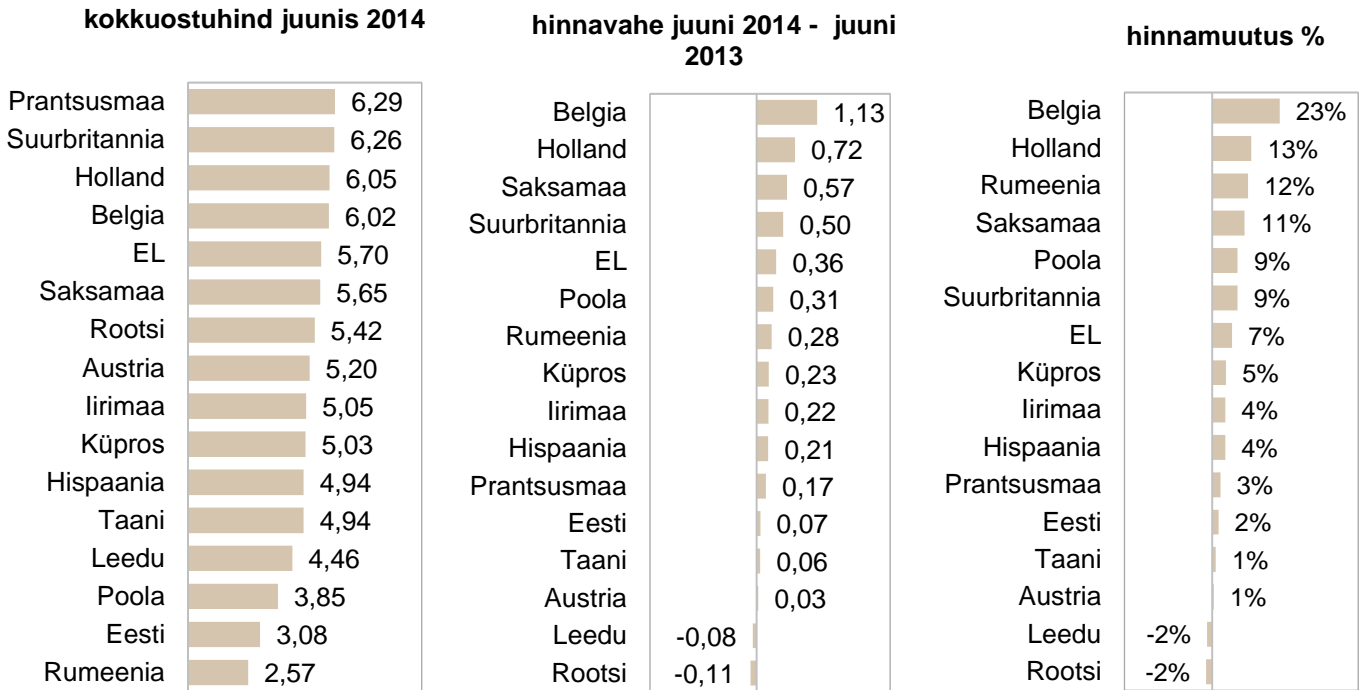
kokkuostuhind juunis 2014

| | |
|---|---|
| Prantsusmaa | 6,29 |
| Suurbritannia | 6,26 |
| Holland | 6,05 |
| Belgia | 6,02 |
| EL | 5,70 |
| Saksamaa | 5,65 |
| Rootsi | 5,42 |
| Austria | 5,20 |
| Iirimaa | 5,05 |
| Küpros | 5,03 |
| Hispaania | 4,94 |
| Taani | 4,94 |
| Leedu | 4,46 |
| Poola | 3,85 |
| Eesti | 3,08 |
| Rumeenia | 2,57 |

hinnavahe juuni 2014 - juuni 2013

| | |
|---|---|
| Belgia | 1,13 |
| Holland | 0,72 |
| Saksamaa | 0,57 |
| Suurbritannia | 0,50 |
| EL | 0,36 |
| Poola | 0,31 |
| Rumeenia | 0,28 |
| Küpros | 0,23 |
| Iirimaa | 0,22 |
| Hispaania | 0,21 |
| Prantsusmaa | 0,17 |
| Eesti | 0,07 |
| Taani | 0,06 |
| Austria | 0,03 |
| Leedu | -0,08 |
| Rootsi | -0,11 |

hinnamuutus %

| | |
|---|---|
| Belgia | 23% |
| Holland | 13% |
| Rumeenia | 12% |
| Saksamaa | 11% |
| Poola | 9% |
| Suurbritannia | 9% |
| EL | 7% |
| Küpros | 5% |
| Iirimaa | 4% |
| Hispaania | 4% |
| Prantsusmaa | 3% |
| Eesti | 2% |
| Taani | 1% |
| Austria | 1% |
| Leedu | -2% |
| Rootsi | -2% |